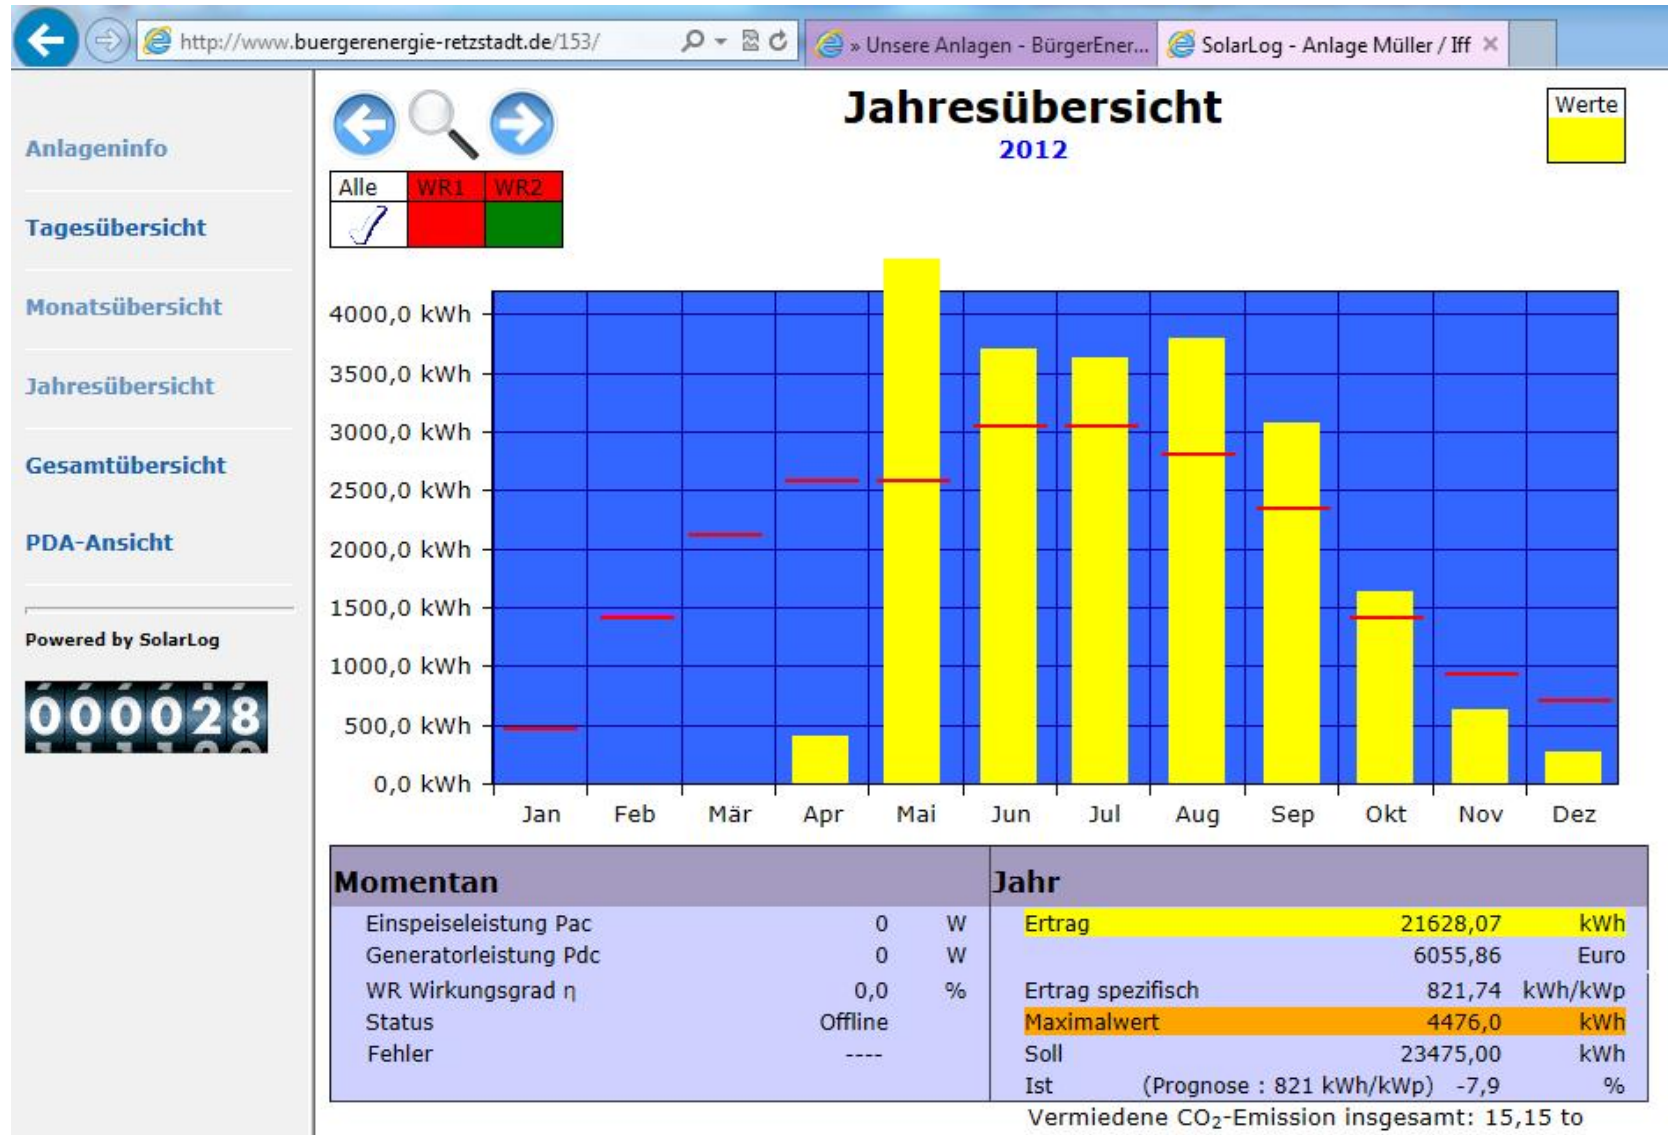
http://www.buergerenergie-retzstadt.de/153/

» Unsere Anlagen - BürgerEner...

SolarLog - Anlage Müller / Iff

Anlageninfo

Tagesübersicht

Monatsübersicht

Jahresübersicht

Gesamtübersicht

PDA-Ansicht

Powered by SolarLog

000028

Jahresübersicht

2012

Werte

Alle | WR1 | WR2

4000,0 kWh
3500,0 kWh
3000,0 kWh
2500,0 kWh
2000,0 kWh
1500,0 kWh
1000,0 kWh
500,0 kWh
0,0 kWh

Jan Feb Mär Apr Mai Jun Jul Aug Sep Okt Nov Dez

| Momentan | | | Jahr | | |
|---|---|---|---|---|---|
| Einspeiseleistung Pac | 0 | W | Ertrag | 21628,07 | kWh |
| Generatorleistung Pdc | 0 | W | | 6055,86 | Euro |
| WR Wirkungsgrad η | 0,0 | % | Ertrag spezifisch | 821,74 | kWh/kWp |
| Status | Offline | | Maximalwert | 4476,0 | kWh |
| Fehler | ---- | | Soll | 23475,00 | kWh |
| | | | Ist (Prognose : 821 kWh/kWp) | -7,9 | % |

Vermiedene $CO_2$-Emission insgesamt: 15,15 to